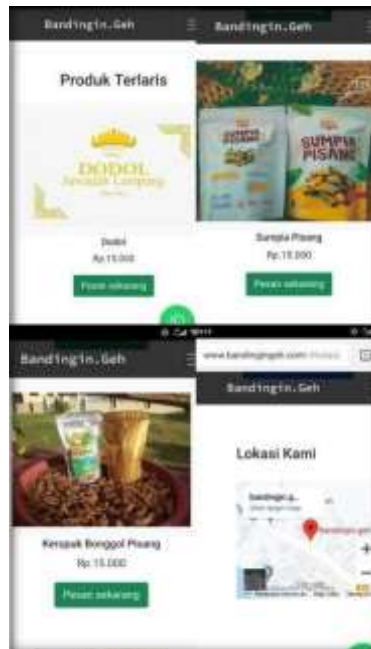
Bandingin.Geh

Produk Terlaris

DODOL
Dodol
Rp.15.000
Pesan sekarang

Bandingin.Geh

SUMPIA PISANG
Sumpia Pisang
Rp.15.000
Pesan sekarang

Bandingin.Geh

Keripik Bonggol Pisang
Rp.15.000
Pesan sekarang

www.bandingingeh.com
Bandingin.Geh

Lokasi Kami